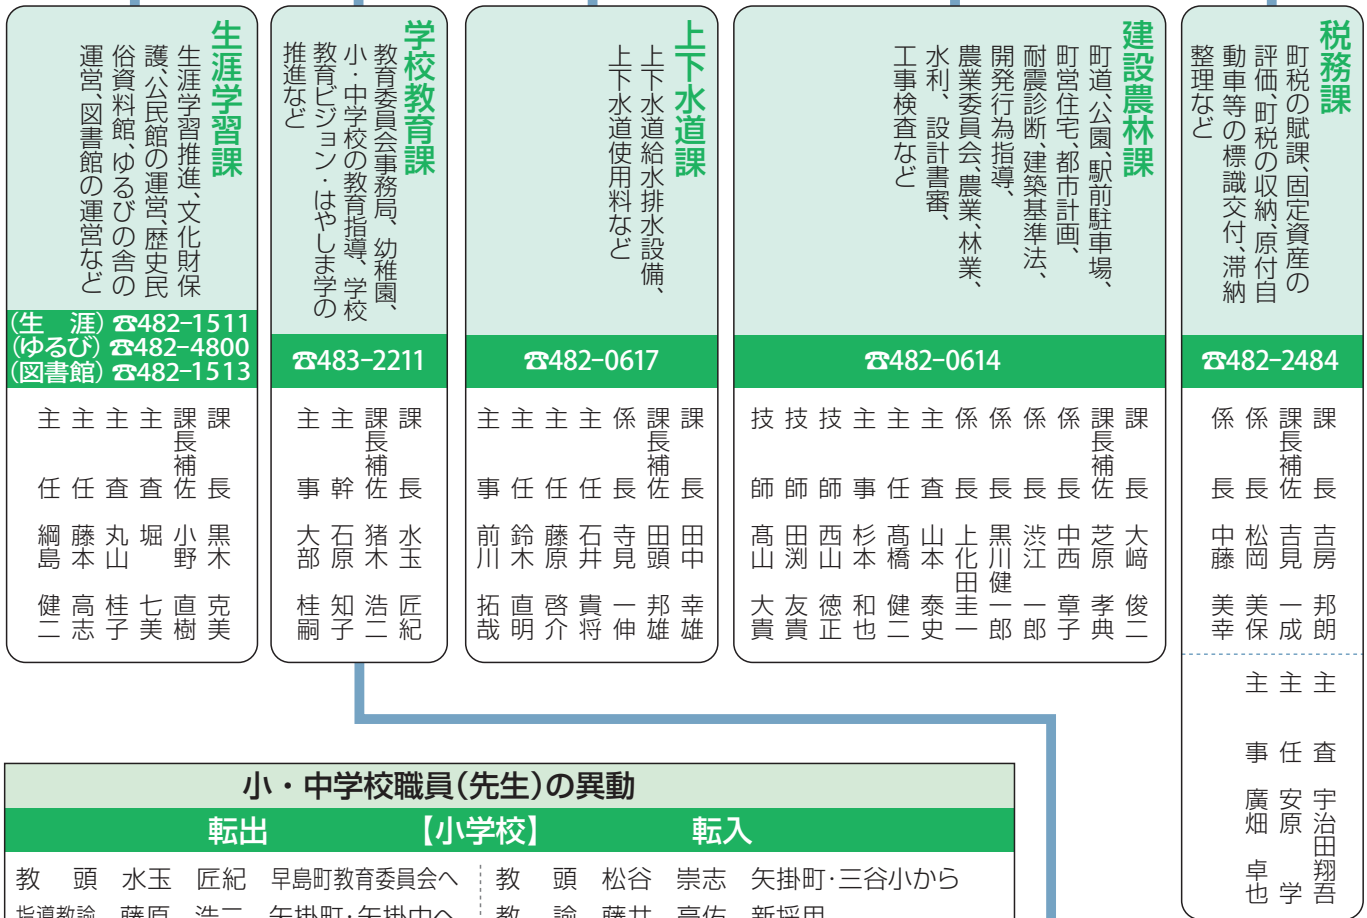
生涯学習課
生涯学習推進、文化財保護、公民館の運営、歴史民俗資料館、ゆるびの舎の運営、図書館の運営など

(生　涯) ☎482-1511
(ゆるび) ☎482-4800
(図書館) ☎482-1513

| 役職 | 氏名 |
|---|---|
| 課長 | 黒木　克美 |
| 課長補佐 | 小野　直樹 |
| 主査 | 堀　七美 |
| 主査 | 丸山　桂子 |
| 主任 | 藤本　高志 |
| 主任 | 網島　健二 |

学校教育課
教育委員会事務局、幼稚園、小・中学校の教育指導、学校教育ビジョン・はやしま学の推進など

☎483-2211

| 役職 | 氏名 |
|---|---|
| 課長 | 水玉　匠紀 |
| 課長補佐 | 猪木　浩二 |
| 主幹 | 石原　知子 |
| 主事 | 大部　桂嗣 |

上下水道課
上下水道給水排水設備、上下水道使用料など

☎482-0617

| 役職 | 氏名 |
|---|---|
| 課長 | 田中　幸雄 |
| 課長補佐 | 田頭　邦雄 |
| 係長 | 寺見　一伸 |
| 主任 | 石井　貴将 |
| 主任 | 藤原　啓介 |
| 主任 | 鈴木　直明 |
| 主事 | 前川　拓哉 |

建設農林課
町道、公園、駅前駐車場、町営住宅、都市計画、耐震診断、建築基準法、開発行為指導、農業委員会、農業、林業、水利、設計書審、工事検査など

☎482-0614

| 役職 | 氏名 |
|---|---|
| 課長 | 大﨑　俊二 |
| 課長補佐 | 芝原　孝典 |
| 係長 | 中西　章子 |
| 係長 | 渋江　一郎 |
| 係長 | 黒川　健一郎 |
| 係長 | 上化田　圭一 |
| 主査 | 山本　泰史 |
| 主任 | 髙橋　健二 |
| 主事 | 杉本　和也 |
| 技師 | 西山　徳正 |
| 技師 | 田渕　友貴 |
| 技師 | 髙山　大貴 |

税務課
町税の賦課、固定資産の評価、町税の収納、原付自動車等の標識交付、滞納整理など

☎482-2484

| 役職 | 氏名 |
|---|---|
| 課長 | 吉房　邦朗 |
| 課長補佐 | 吉見　一成 |
| 係長 | 松岡　美保 |
| 係長 | 中藤　美幸 |
| 主査 | 宇治田　翔吾 |
| 主任 | 安原　学 |
| 主事 | 廣畑　卓也 |

小・中学校職員(先生)の異動

【小学校】

| 転出 | 転入 |
|---|---|
| 教　頭　水玉　匠紀　早島町教育委員会へ | 教　頭　松谷　崇志　矢掛町・三谷小から |
| 指導教諭　藤原　浩二　矢掛町・矢掛中へ | 教　諭　藤井　亮佑　新採用 |